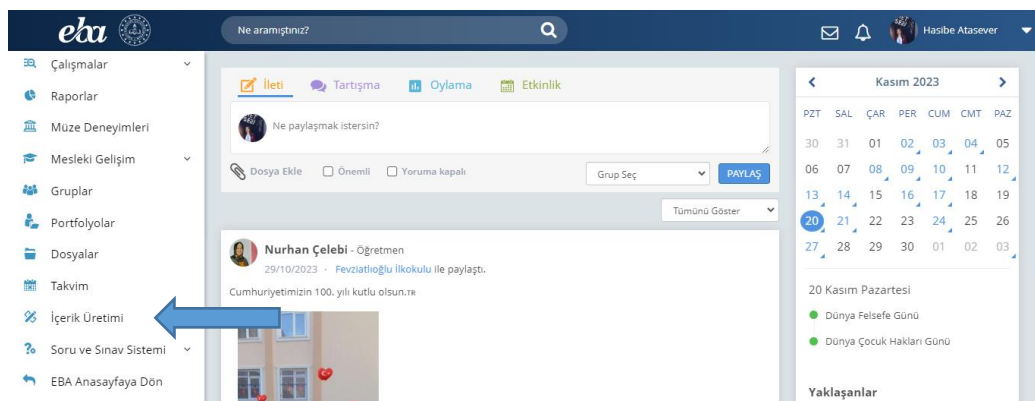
eba

Ne aramıştınız?

Hasibe Atasever

Çalışmalar
Raporlar
Müze Deneyimleri
Mesleki Gelişim
Gruplar
Portfolyolar
Dosyalar
Takvim
İçerik Üretimi
Soru ve Sınav Sistemi
EBA Anasayfaya Dön

İleti Tartışma Oylama Etkinlik

Ne paylaşmak istersin?

Dosya Ekle Önemli Yoruma kapalı Grup Seç PAYLAŞ

Tümünü Göster

Nurhan Çelebi - Öğretmen
29/10/2023 · Fevziatlıoğlu İlkokulu ile paylaştı.
Cumhuriyetimizin 100. yılı kutlu olsun.TR

Kasım 2023

| PZT | SAL | ÇAR | PER | CUM | CMT | PAZ |
|---|---|---|---|---|---|---|
| 30 | 31 | 01 | 02 | 03 | 04 | 05 |
| 06 | 07 | 08 | 09 | 10 | 11 | 12 |
| 13 | 14 | 15 | 16 | 17 | 18 | 19 |
| 20 | 21 | 22 | 23 | 24 | 25 | 26 |
| 27 | 28 | 29 | 30 | 01 | 02 | 03 |

20 Kasım Pazartesi
Dünya Felsefe Günü
Dünya Çocuk Hakları Günü

Yaklaşanlar